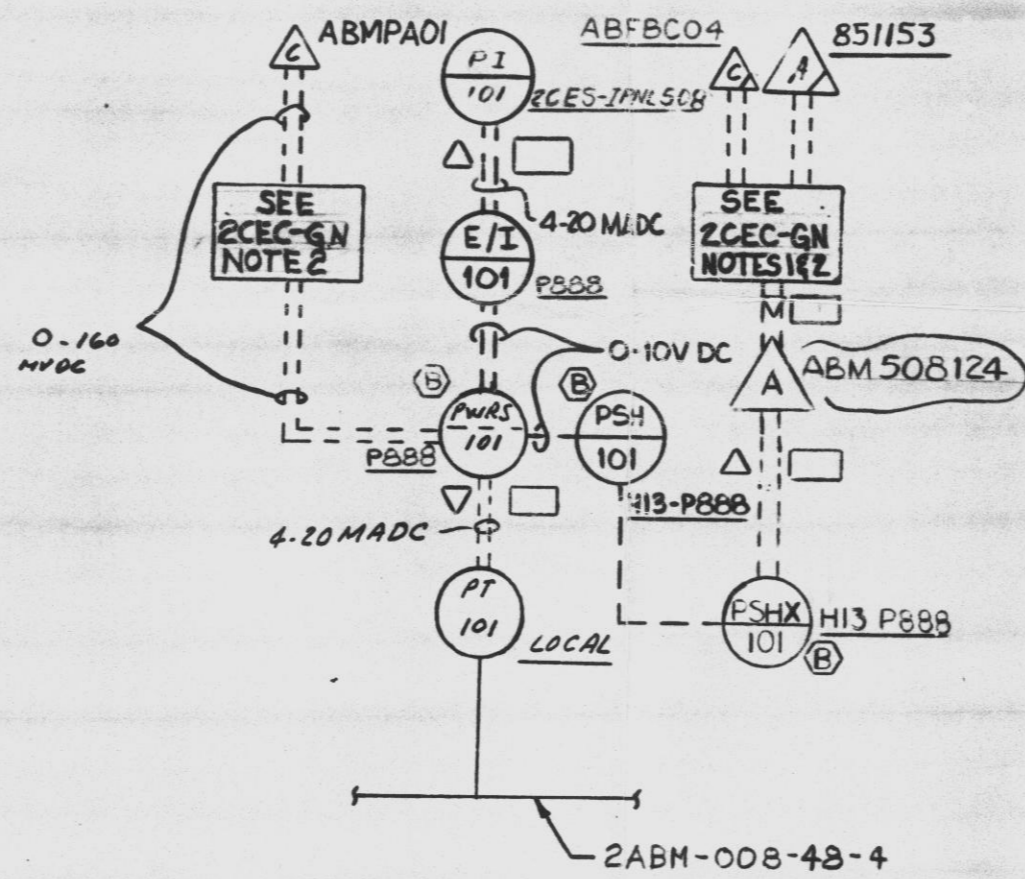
C ABMPA01

PI 101 2CES-IPNL508

ABFBC04

C A 851153

SEE 2CEC-GN NOTE 2

4-20 MADC

E/I 101 P888

SEE 2CEC-GN NOTES 1&2

M

0-160 MVDC

0-10V DC

B

B

A ABM 508124

PWRS 101 P888

PSH 101 H13-P888

4-20 MADC

PT 101 LOCAL

PSHX 101 H13 P888

B

2ABM-008-48-4